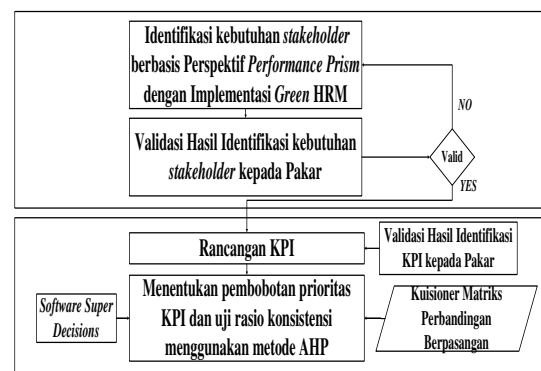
Identifikasi kebutuhan stakeholder berbasis Perspektif Performance Prism dengan Implementasi Green HRM

Validasi Hasil Identifikasi kebutuhan stakeholder kepada Pakar

NO

Valid

YES

Rancangan KPI

Validasi Hasil Identifikasi KPI kepada Pakar

Software Super Decisions

Menentukan pembobotan prioritas KPI dan uji rasio konsistensi menggunakan metode AHP

Kuisioner Matriks Perbandingan Berpasangan